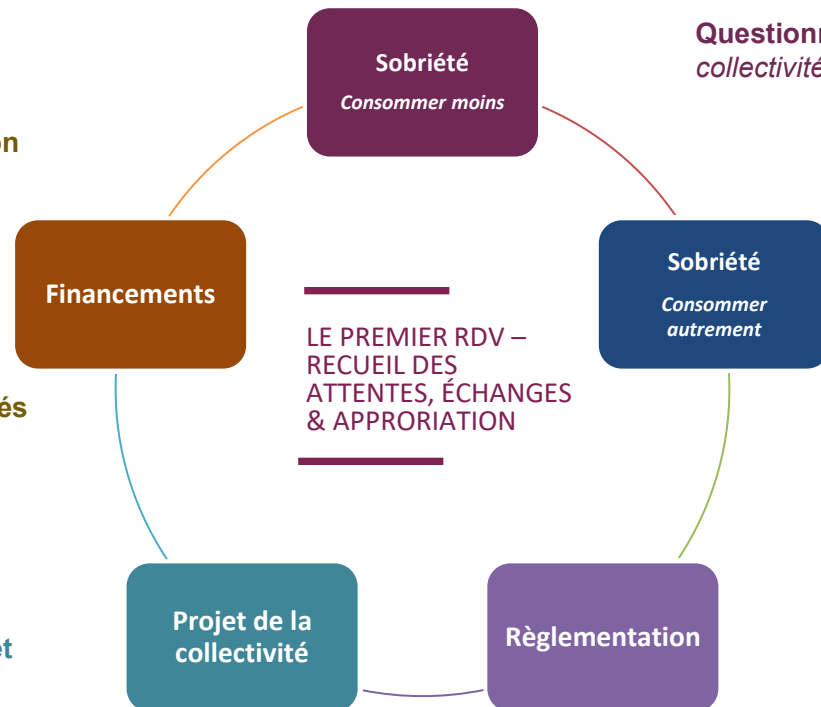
Question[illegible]
collectivité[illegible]

on

és

et

Sobriété
Consommer moins

Sobriété
Consommer autrement

Règlementation

Projet de la collectivité

Financements

LE PREMIER RDV – RECUEIL DES ATTENTES, ÉCHANGES & APPRORIATION